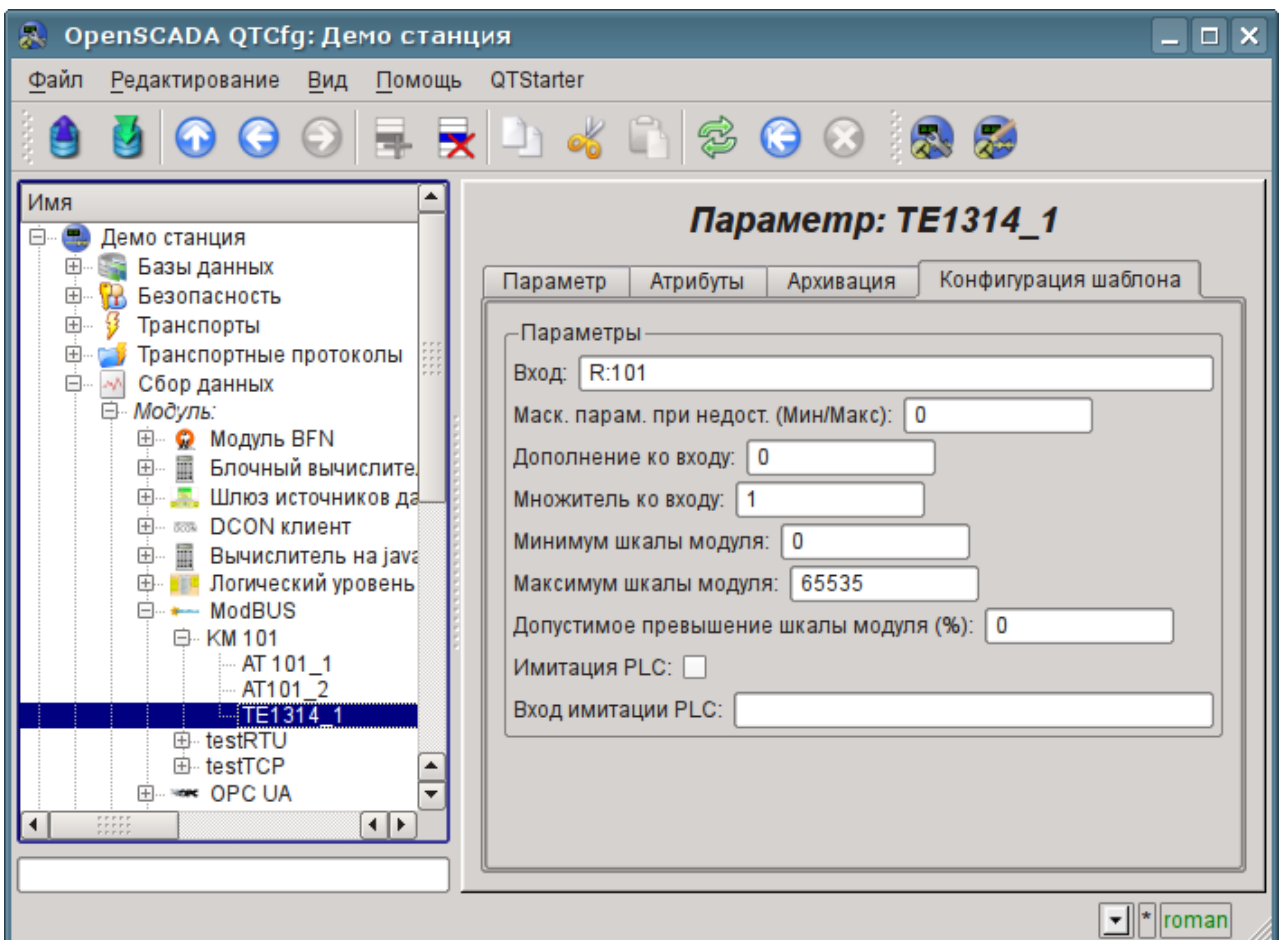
OpenSCADA QTCfg: Демо станция

Файл Редактирование Вид Помощь QTStarter

Имя
Демо станция
Базы данных
Безопасность
Транспорты
Транспортные протоколы
Сбор данных
Модуль:
Модуль BFN
Блочный вычислите
Шлюз источников да
DCON клиент
Вычислитель на java
Логический уровень
ModBUS
KM 101
AT 101_1
AT101_2
TE1314_1
testRTU
testTCP
OPC UA

Параметр: TE1314_1

Параметр | Атрибуты | Архивация | Конфигурация шаблона

Параметры
Вход: R:101
Маск. парам. при недост. (Мин/Макс): 0
Дополнение ко входу: 0
Множитель ко входу: 1
Минимум шкалы модуля: 0
Максимум шкалы модуля: 65535
Допустимое превышение шкалы модуля (%): 0
Имитация PLC:
Вход имитации PLC:

* roman